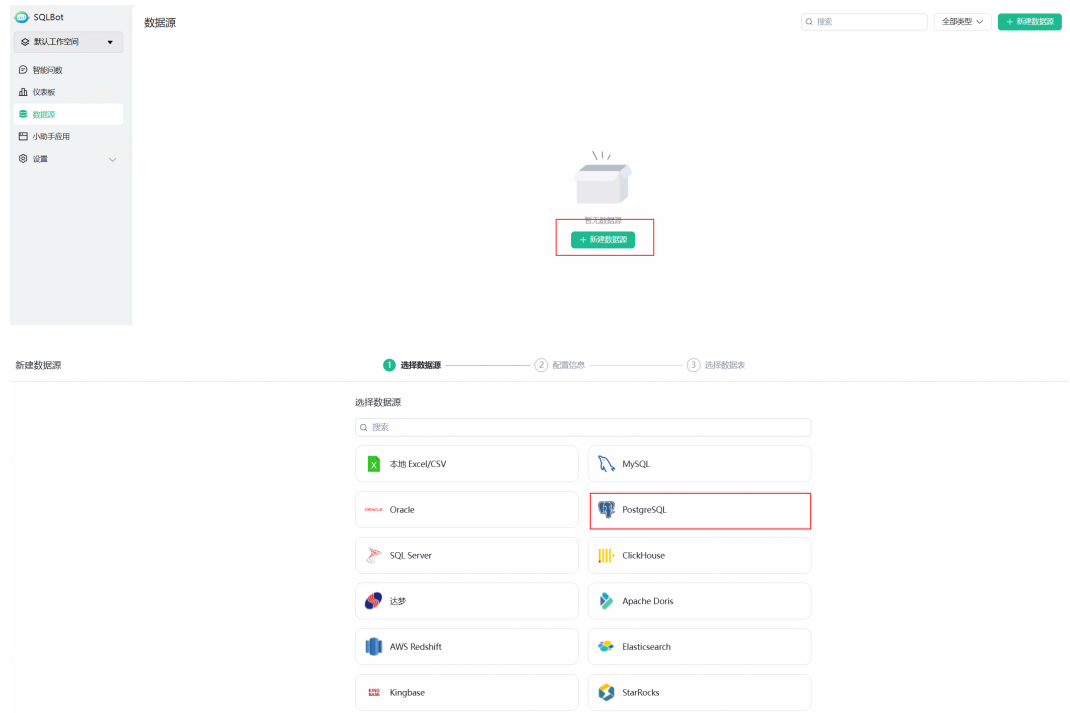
SQLBot

默认工作空间

智能问数
仪表板
数据源
小助手应用
设置

数据源

搜索
全部类型
+ 新建数据源

暂无数据源
+ 新建数据源

新建数据源

1 选择数据源
2 配置信息
3 选择数据表

选择数据源

搜索

本地 Excel/CSV
MySQL
ORACLE Oracle
PostgreSQL
SQL Server
ClickHouse
达梦
Apache Doris
AWS Redshift
Elasticsearch
Kingbase
StarRocks